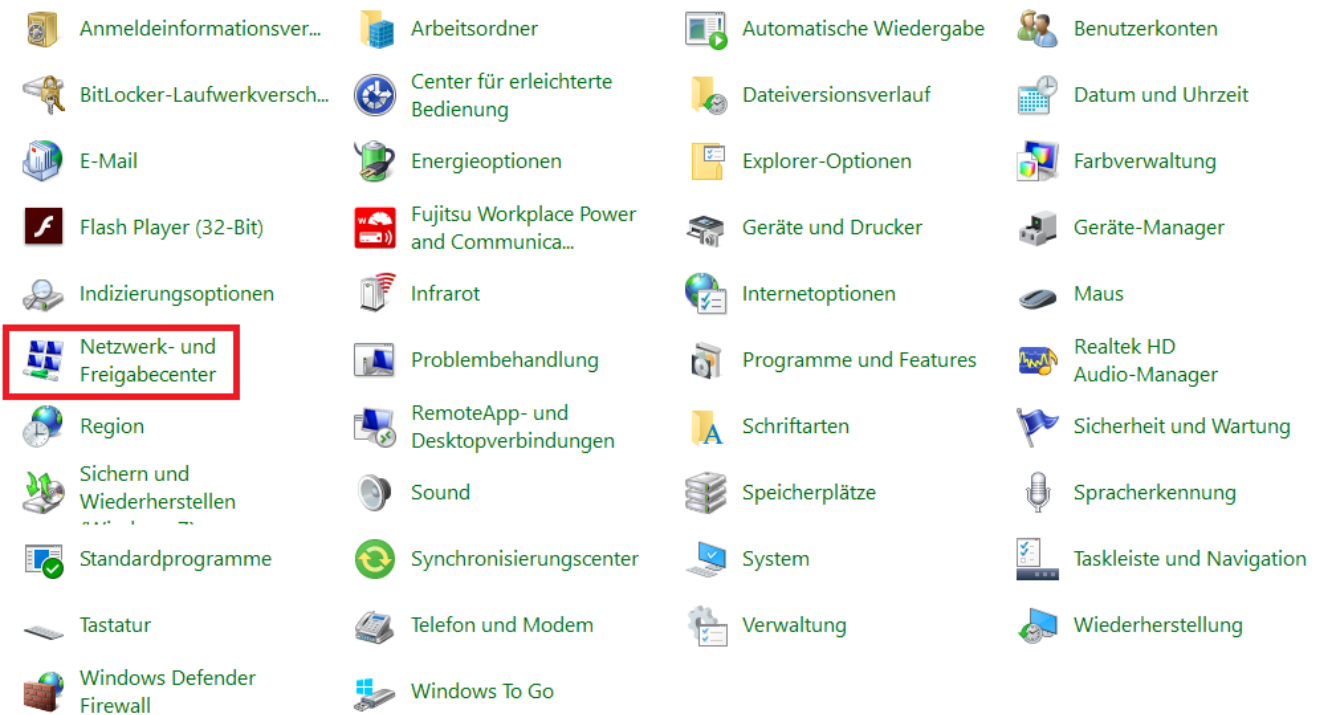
Anmeldeinformationsver...

Arbeitsordner

Automatische Wiedergabe

Benutzerkonten

BitLocker-Laufwerkversch...

Center für erleichterte Bedienung

Dateiversionsverlauf

Datum und Uhrzeit

E-Mail

Energieoptionen

Explorer-Optionen

Farbverwaltung

Flash Player (32-Bit)

Fujitsu Workplace Power and Communica...

Geräte und Drucker

Geräte-Manager

Indizierungsoptionen

Infrarot

Internetoptionen

Maus

Netzwerk- und Freigabecenter

Problembehandlung

Programme und Features

Realtek HD Audio-Manager

Region

RemoteApp- und Desktopverbindungen

Schriftarten

Sicherheit und Wartung

Sichern und Wiederherstellen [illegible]

Sound

Speicherplätze

Spracherkennung

Standardprogramme

Synchronisierungscenter

System

Taskleiste und Navigation

Tastatur

Telefon und Modem

Verwaltung

Wiederherstellung

Windows Defender Firewall

Windows To Go